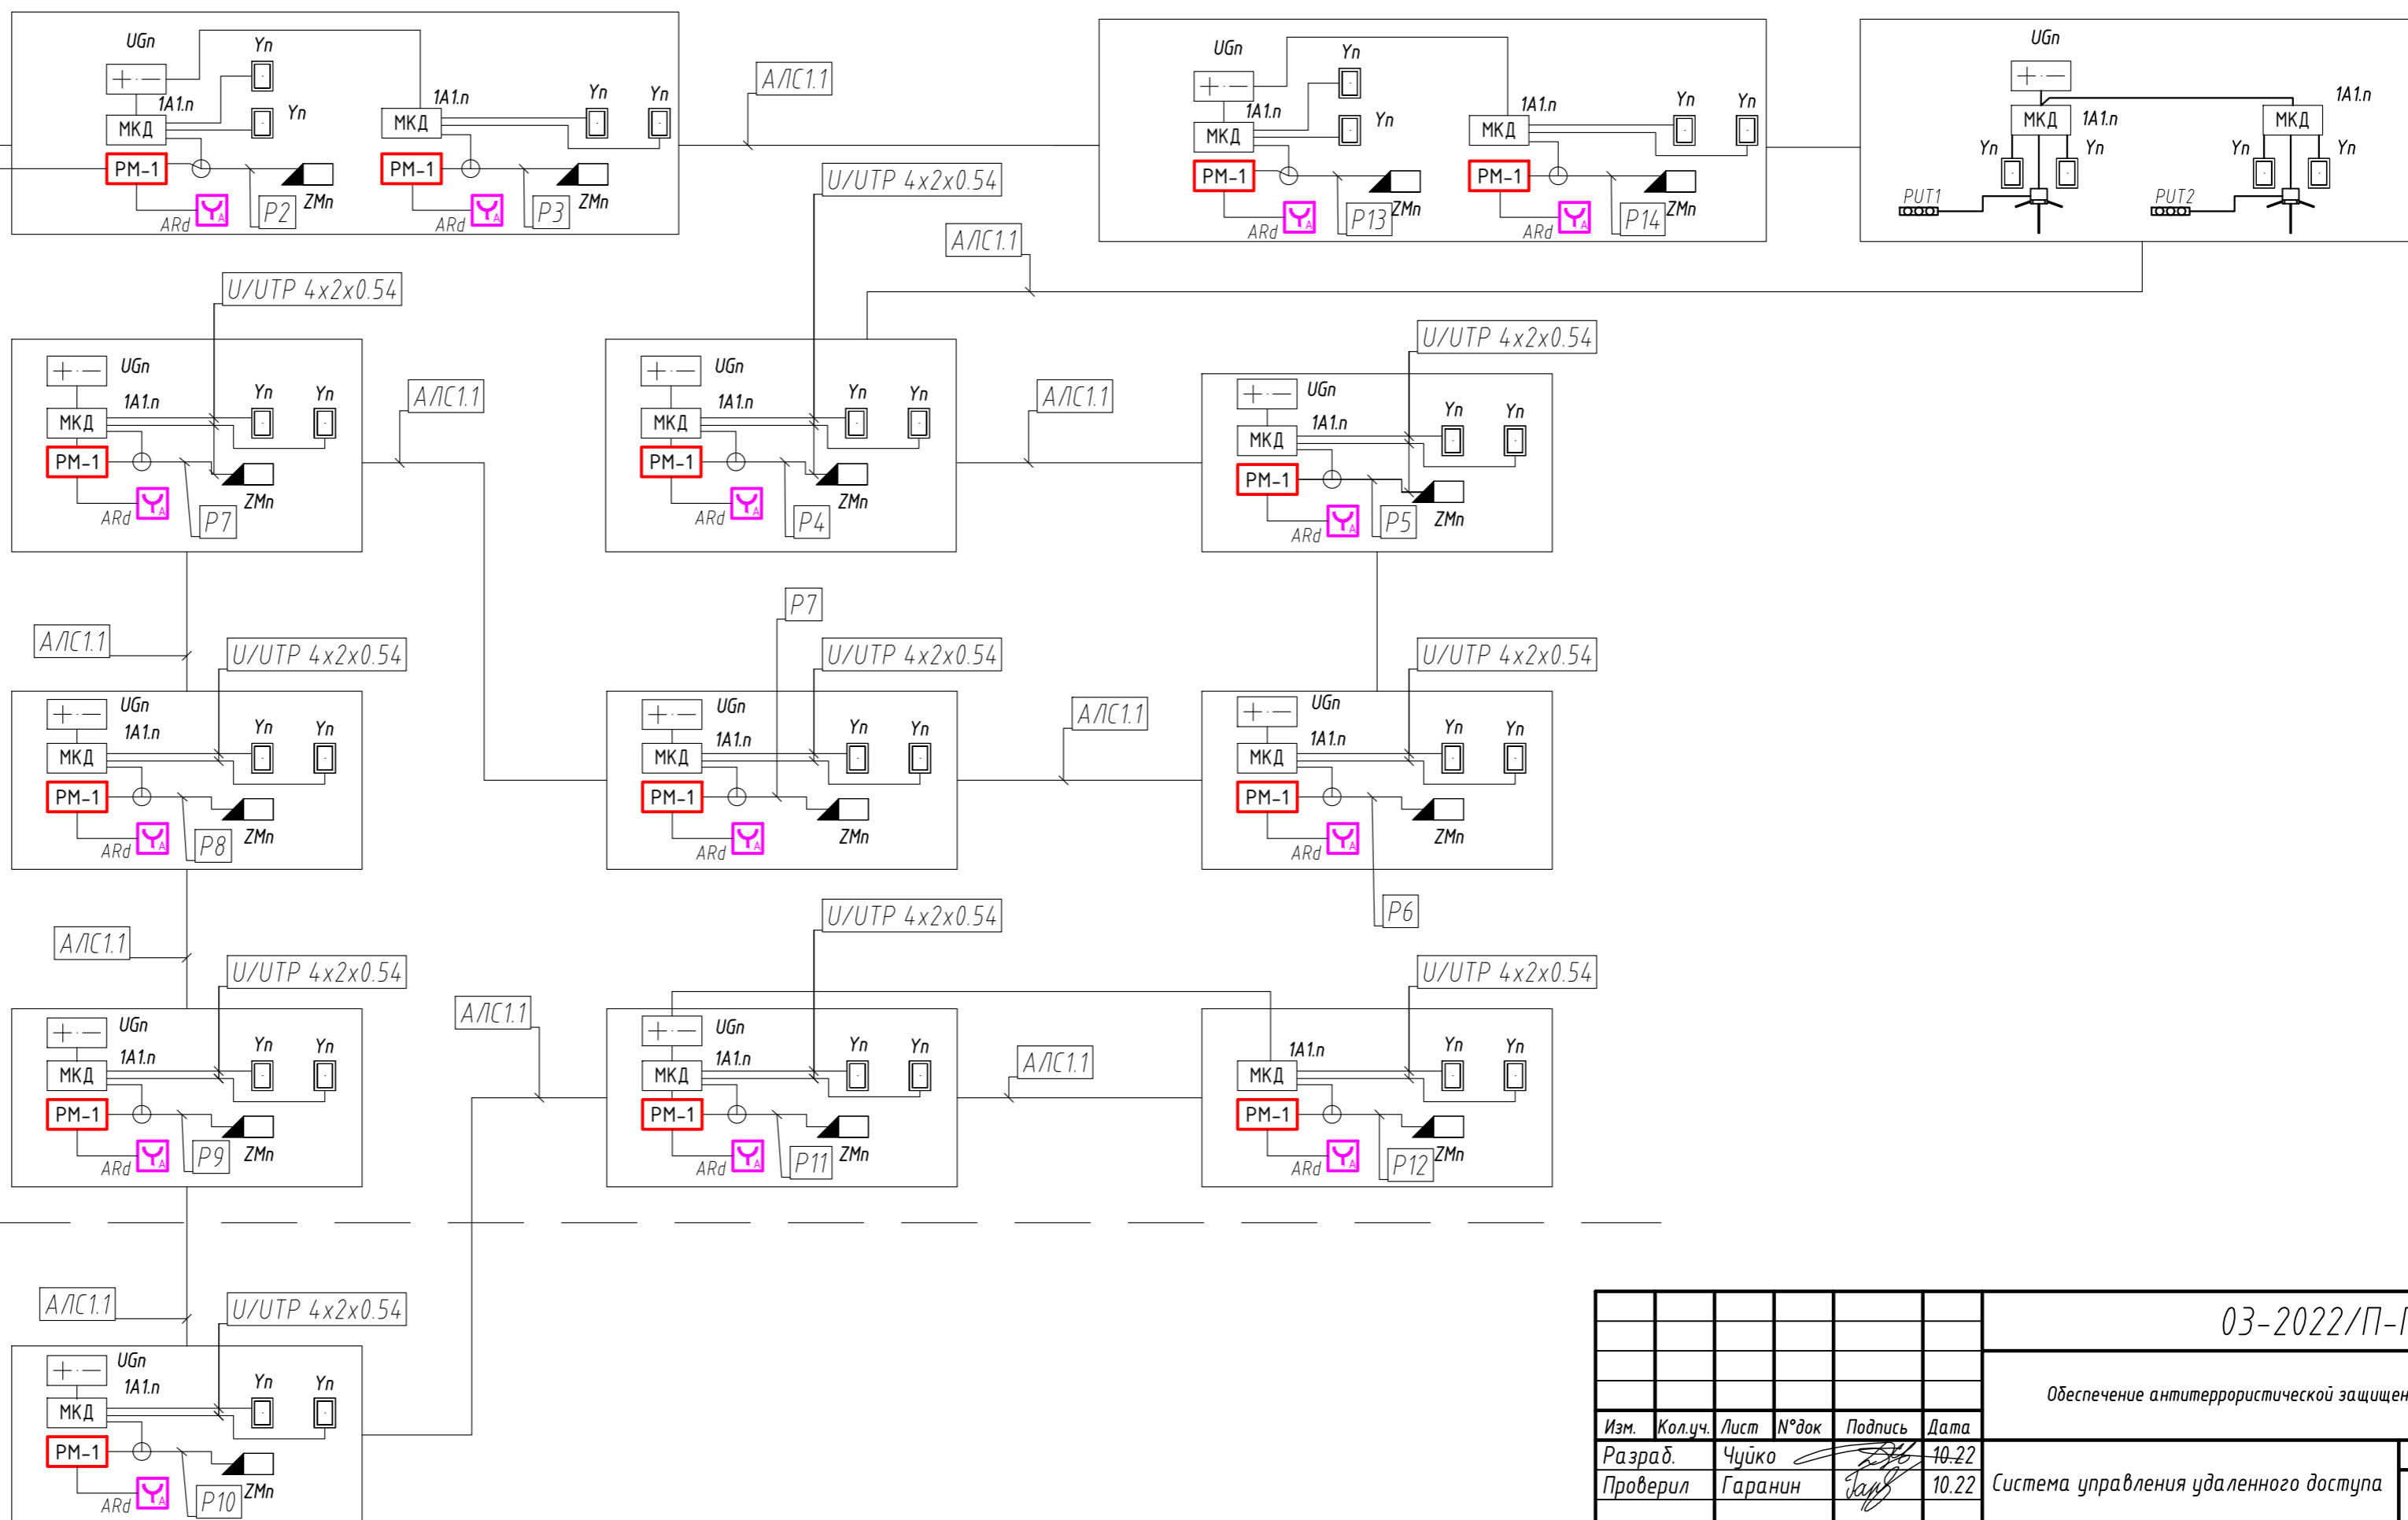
UGn
Yn
Yn
1A1.n
МКД
РМ-1
ARd
P2
ZMn
1A1.n
Yn
Yn
МКД
РМ-1
ARd
P3
ZMn

АЛС1.1

UGn
Yn
Yn
1A1.n
МКД
РМ-1
ARd
P13
ZMn
1A1.n
Yn
Yn
МКД
РМ-1
ARd
P14
ZMn

UGn
1A1.n
МКД
1A1.n
Yn
Yn
МКД
Yn
Yn
PUT1
PUT2

U/UTP 4x2x0.54
АЛС1.1

U/UTP 4x2x0.54
UGn
1A1.n
Yn
Yn
МКД
РМ-1
ARd
P7
ZMn

АЛС1.1

UGn
1A1.n
Yn
Yn
МКД
РМ-1
ARd
P4
ZMn

АЛС1.1

U/UTP 4x2x0.54
UGn
1A1.n
Yn
Yn
МКД
РМ-1
ARd
P5
ZMn

АЛС1.1
U/UTP 4x2x0.54
UGn
1A1.n
Yn
Yn
МКД
РМ-1
ARd
P8
ZMn

P7
U/UTP 4x2x0.54
UGn
1A1.n
Yn
Yn
МКД
РМ-1
ARd
ZMn

АЛС1.1

U/UTP 4x2x0.54
UGn
1A1.n
Yn
Yn
МКД
РМ-1
ARd
ZMn
P6

АЛС1.1
U/UTP 4x2x0.54
UGn
1A1.n
Yn
Yn
МКД
РМ-1
ARd
P9
ZMn

АЛС1.1
U/UTP 4x2x0.54
UGn
1A1.n
Yn
Yn
МКД
РМ-1
ARd
P11
ZMn

АЛС1.1

U/UTP 4x2x0.54
1A1.n
Yn
Yn
МКД
РМ-1
ARd
P12
ZMn

АЛС1.1
U/UTP 4x2x0.54
UGn
1A1.n
Yn
Yn
МКД
РМ-1
ARd
P10
ZMn

| Изм. | Кол.уч. | Лист | N°док | Подпись | Дата |
|---|---|---|---|---|---|
| Разраб. | | Чуйко | | | 10.22 |
| Проверил | | Гаранин | | | 10.22 |

03-2022/П-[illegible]
Обеспечение антитеррористической защищен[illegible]
Система управления удаленного доступа